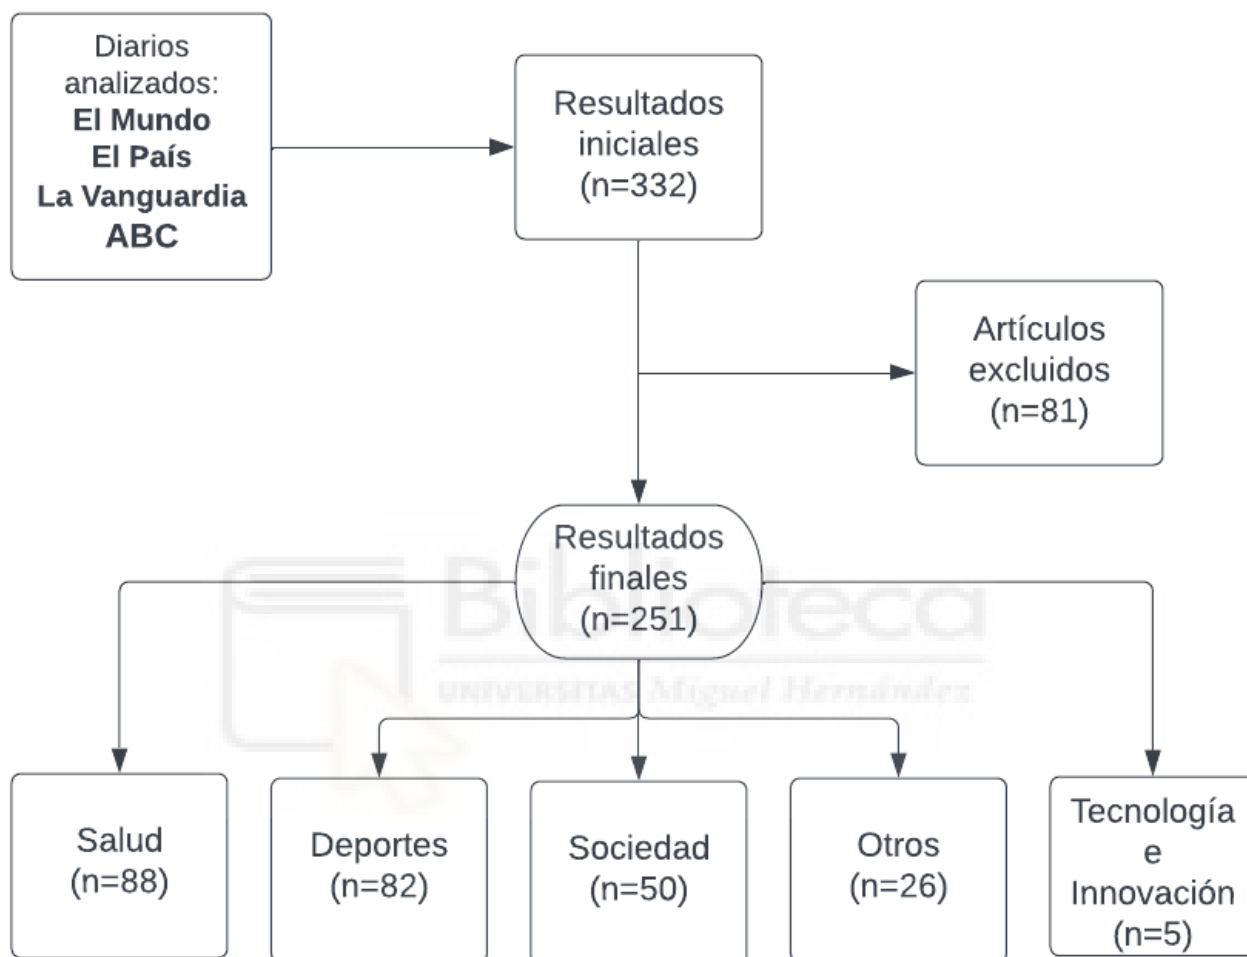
Diarios analizados:
**El Mundo**
**El País**
**La Vanguardia**
**ABC**

Resultados iniciales
(n=332)

Artículos excluidos
(n=81)

Resultados finales
(n=251)

Biblioteca
UNIVERSITAS Miguel Hernández

Salud
(n=88)

Deportes
(n=82)

Sociedad
(n=50)

Otros
(n=26)

Tecnología
e
Innovación
(n=5)